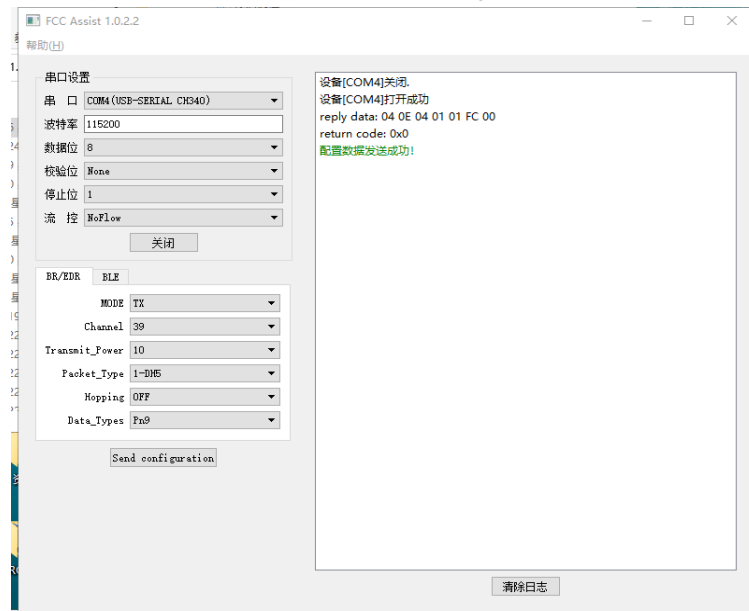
FCC Assist 1.0.2.2
帮助(H)

串口设置
串 口 COM4(USB-SERIAL CH340)
波特率 115200
数据位 8
校验位 None
停止位 1
流 控 NoFlow
关闭

BR/EDR BLE
MODE TX
Channel 39
Transmit_Power 10
Packet_Type 1-DM5
Hopping OFF
Data_Types Pn9
Send configuration

设备[COM4]关闭.
设备[COM4]打开成功
reply data: 04 0E 04 01 01 FC 00
return code: 0x0
配置数据发送成功!

清除日志